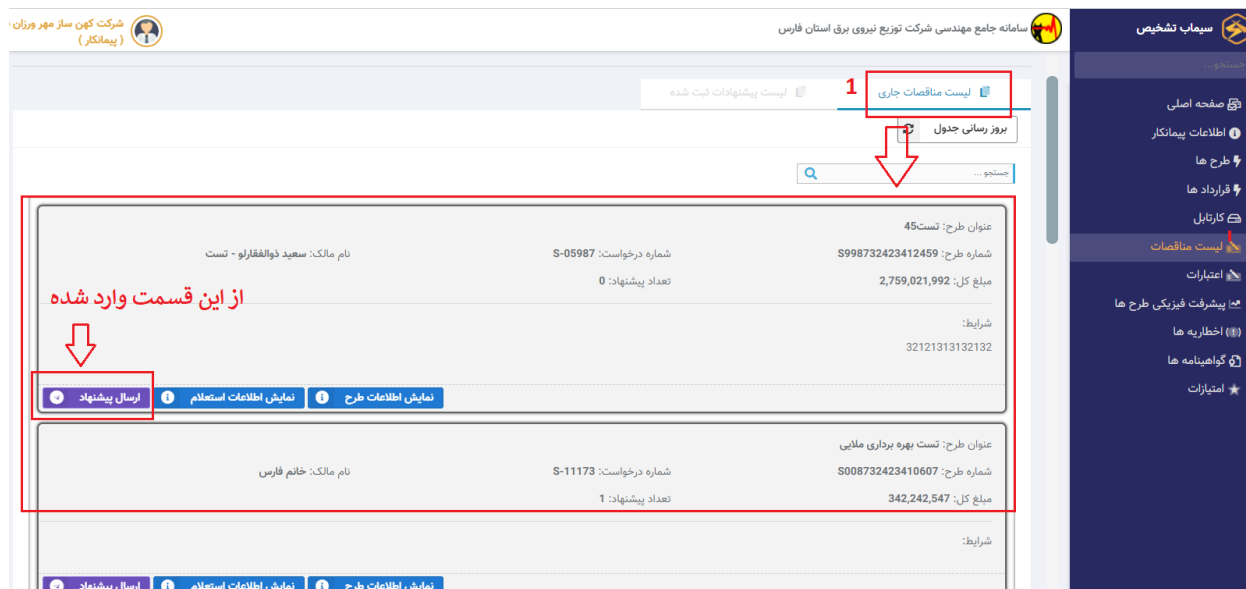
سیماب تشخیص

جستجو...

صفحه اصلی
اطلاعات پیمانکار
طرح ها
قرارداد ها
کارتابل
لیست مناقصات
اعتبارات
پیشرفت فیزیکی طرح ها
اخطاریه ها
گواهینامه ها
امتیازات

سامانه جامع مهندسی شرکت توزیع نیروی برق استان فارس

شرکت کهن ساز مهر ورزان
( پیمانکار )

1
لیست مناقصات جاری
لیست پیشنهادات ثبت شده

بروز رسانی جدول

جستجو ...

عنوان طرح: تست45
شماره طرح: S998732423412459
شماره درخواست: S-05987
نام مالک: سعید ذوالفقارلو - تست
مبلغ کل: 2,759,021,992
تعداد پیشنهاد: 0

از این قسمت وارد شده

شرایط:
32121313132132

نمایش اطلاعات طرح
نمایش اطلاعات استعلام
ارسال پیشنهاد

عنوان طرح: تست بهره برداری ملایی
شماره طرح: S008732423410607
شماره درخواست: S-11173
نام مالک: خانم فارس
مبلغ کل: 342,242,547
تعداد پیشنهاد: 1

شرایط:

نمایش اطلاعات طرح
نمایش اطلاعات استعلام
ارسال پیشنهاد